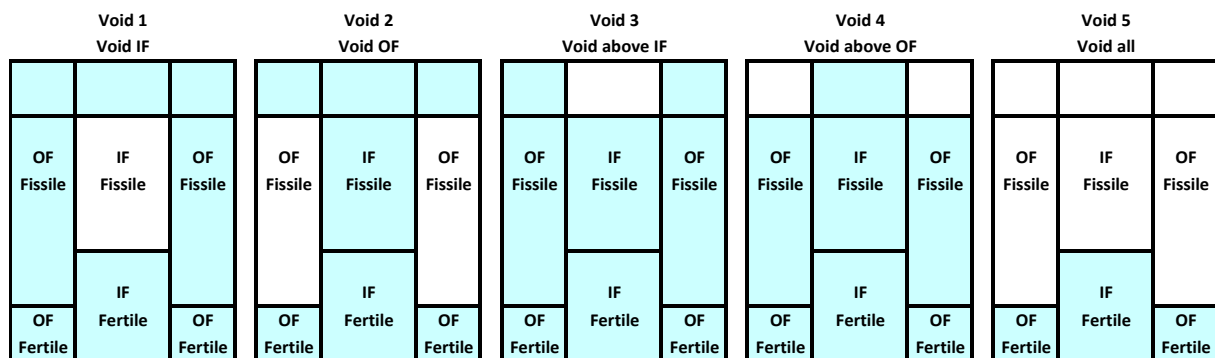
Void 1
Void IF

OF Fissile
IF Fissile
OF Fissile
IF Fertile
OF Fertile
OF Fertile

Void 2
Void OF

OF Fissile
IF Fissile
OF Fissile
IF Fertile
OF Fertile
OF Fertile

Void 3
Void above IF

OF Fissile
IF Fissile
OF Fissile
IF Fertile
OF Fertile
OF Fertile

Void 4
Void above OF

OF Fissile
IF Fissile
OF Fissile
IF Fertile
OF Fertile
OF Fertile

Void 5
Void all

OF Fissile
IF Fissile
OF Fissile
IF Fertile
OF Fertile
OF Fertile